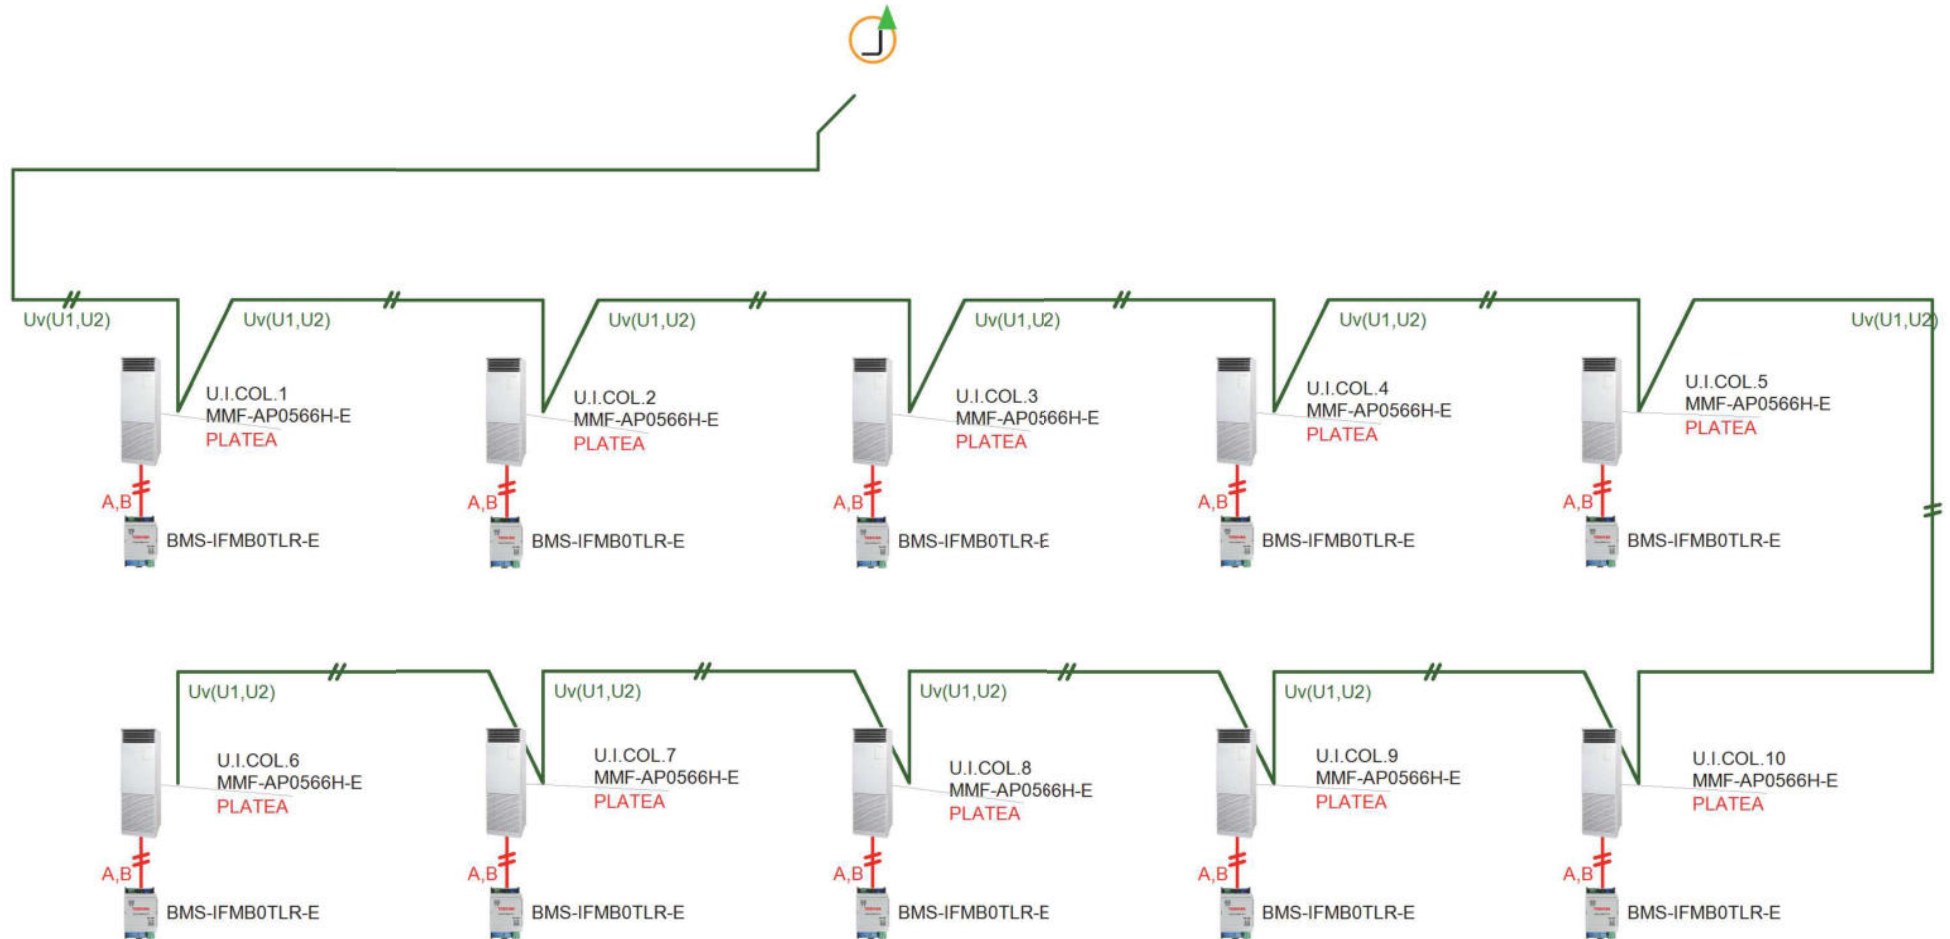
Uv(U1,U2)

Uv(U1,U2)

U.I.COL.1
MMF-AP0566H-E
PLATEA

A,B

BMS-IFMB0TLR-E

Uv(U1,U2)

U.I.COL.2
MMF-AP0566H-E
PLATEA

A,B

BMS-IFMB0TLR-E

Uv(U1,U2)

U.I.COL.3
MMF-AP0566H-E
PLATEA

A,B

BMS-IFMB0TLR-E

Uv(U1,U2)

U.I.COL.4
MMF-AP0566H-E
PLATEA

A,B

BMS-IFMB0TLR-E

Uv(U1,U2)

U.I.COL.5
MMF-AP0566H-E
PLATEA

A,B

BMS-IFMB0TLR-E

Uv(U1,U2)

Uv(U1,U2)

U.I.COL.6
MMF-AP0566H-E
PLATEA

A,B

BMS-IFMB0TLR-E

Uv(U1,U2)

U.I.COL.7
MMF-AP0566H-E
PLATEA

A,B

BMS-IFMB0TLR-E

Uv(U1,U2)

U.I.COL.8
MMF-AP0566H-E
PLATEA

A,B

BMS-IFMB0TLR-E

Uv(U1,U2)

U.I.COL.9
MMF-AP0566H-E
PLATEA

A,B

BMS-IFMB0TLR-E

U.I.COL.10
MMF-AP0566H-E
PLATEA

A,B

BMS-IFMB0TLR-E